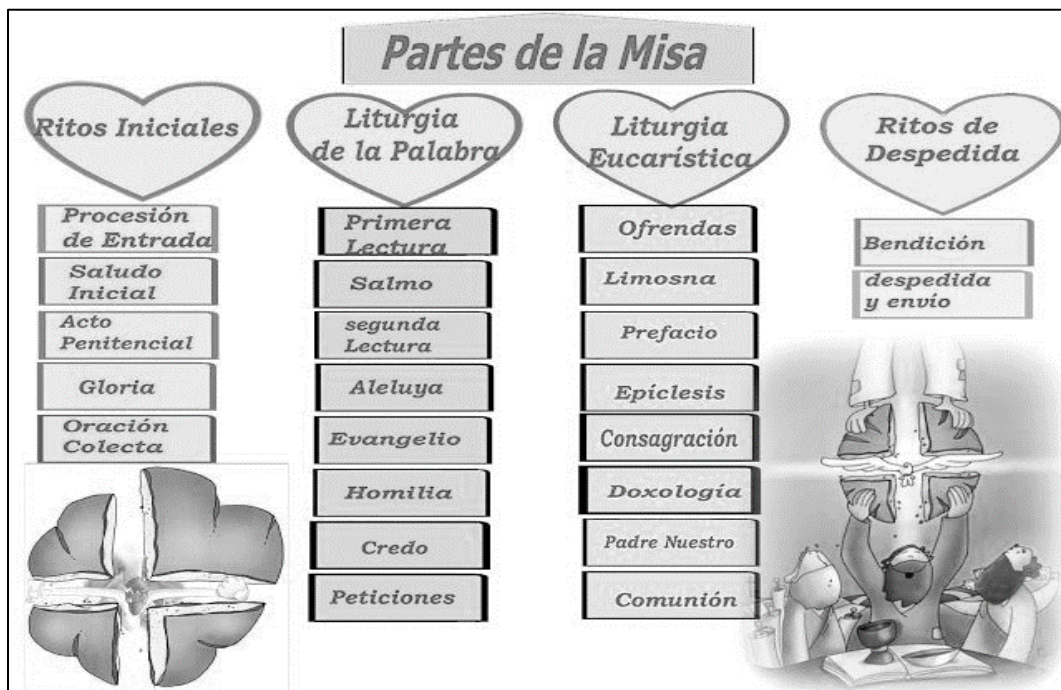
Partes de la Misa

Ritos Iniciales

Procesión de Entrada

Saludo Inicial

Acto Penitencial

Gloria

Oración Colecta

Liturgia de la Palabra

Primera Lectura

Salmo

segunda Lectura

Aleluya

Evangelio

Homilia

Credo

Peticiones

Liturgia Eucarística

Ofrendas

Limosna

Prefacio

Epíclesis

Consagración

Doxología

Padre Nuestro

Comunión

Ritos de Despedida

Bendición

despedida y envío